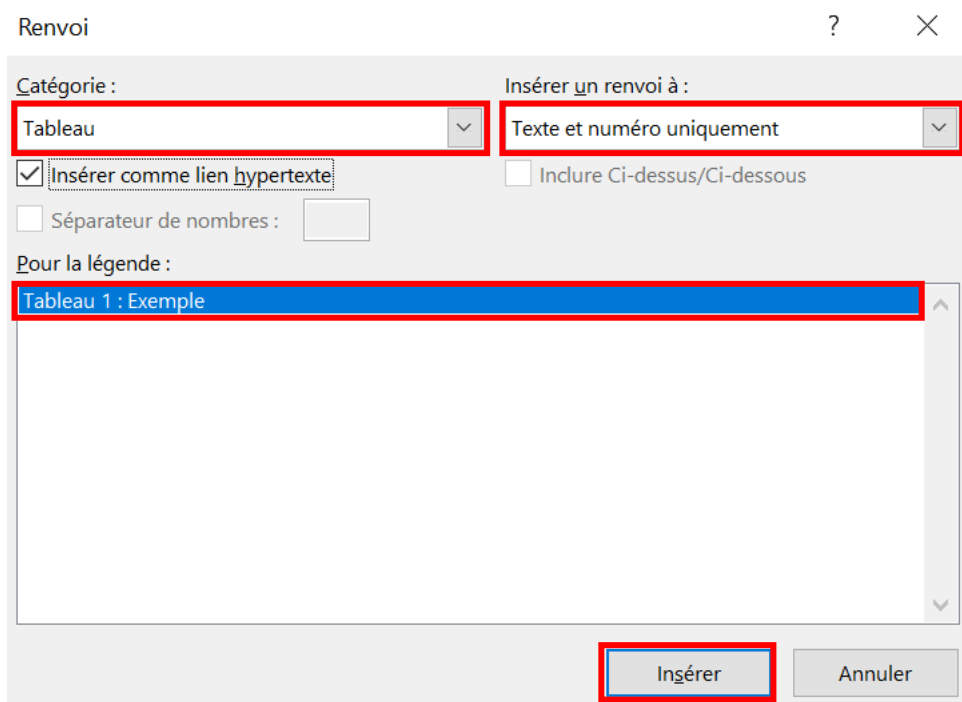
Renvoi

?

Catégorie :

Tableau

Insérer comme lien hypertexte

Séparateur de nombres :

Insérer un renvoi à :

Texte et numéro uniquement

Inclure Ci-dessus/Ci-dessous

Pour la légende :

Tableau 1 : Exemple

Insérer

Annuler